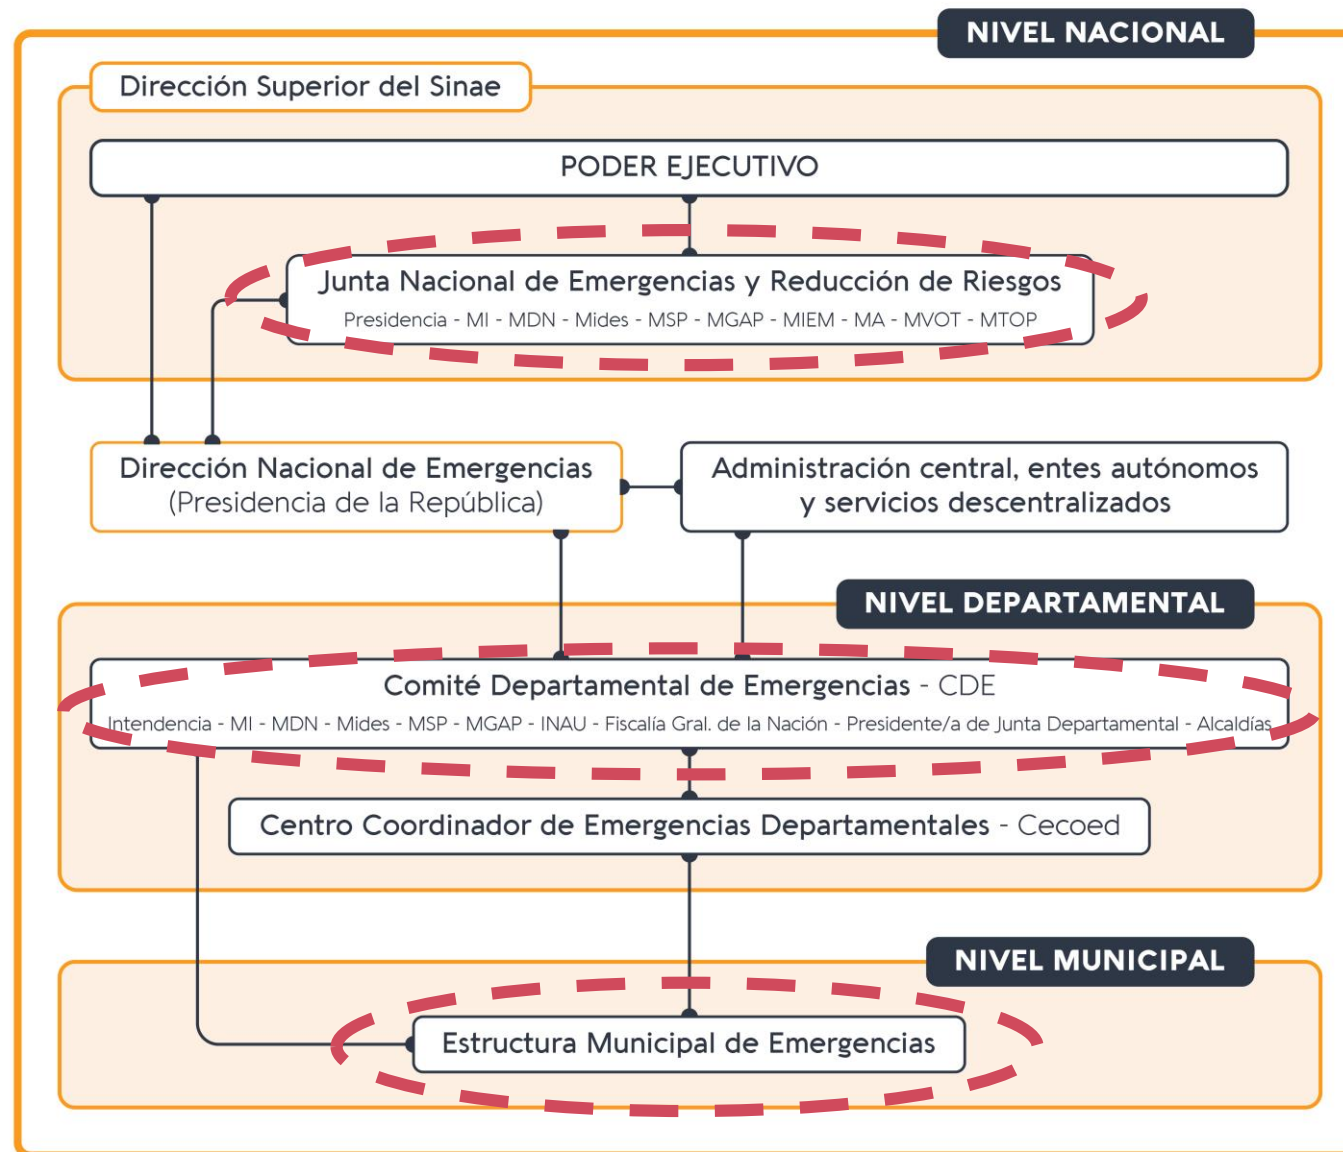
NIVEL NACIONAL

Dirección Superior del Sinae

PODER EJECUTIVO

Junta Nacional de Emergencias y Reducción de Riesgos
Presidencia - MI - MDN - Mides - MSP - MGAP - MIEM - MA - MVOT - MTOP

Dirección Nacional de Emergencias
(Presidencia de la República)

Administración central, entes autónomos y servicios descentralizados

NIVEL DEPARTAMENTAL

Comité Departamental de Emergencias - CDE
Intendencia - MI - MDN - Mides - MSP - MGAP - INAU - Fiscalía Gral. de la Nación - Presidente/a de Junta Departamental - Alcaldías

Centro Coordinador de Emergencias Departamentales - Cecoed

NIVEL MUNICIPAL

Estructura Municipal de Emergencias